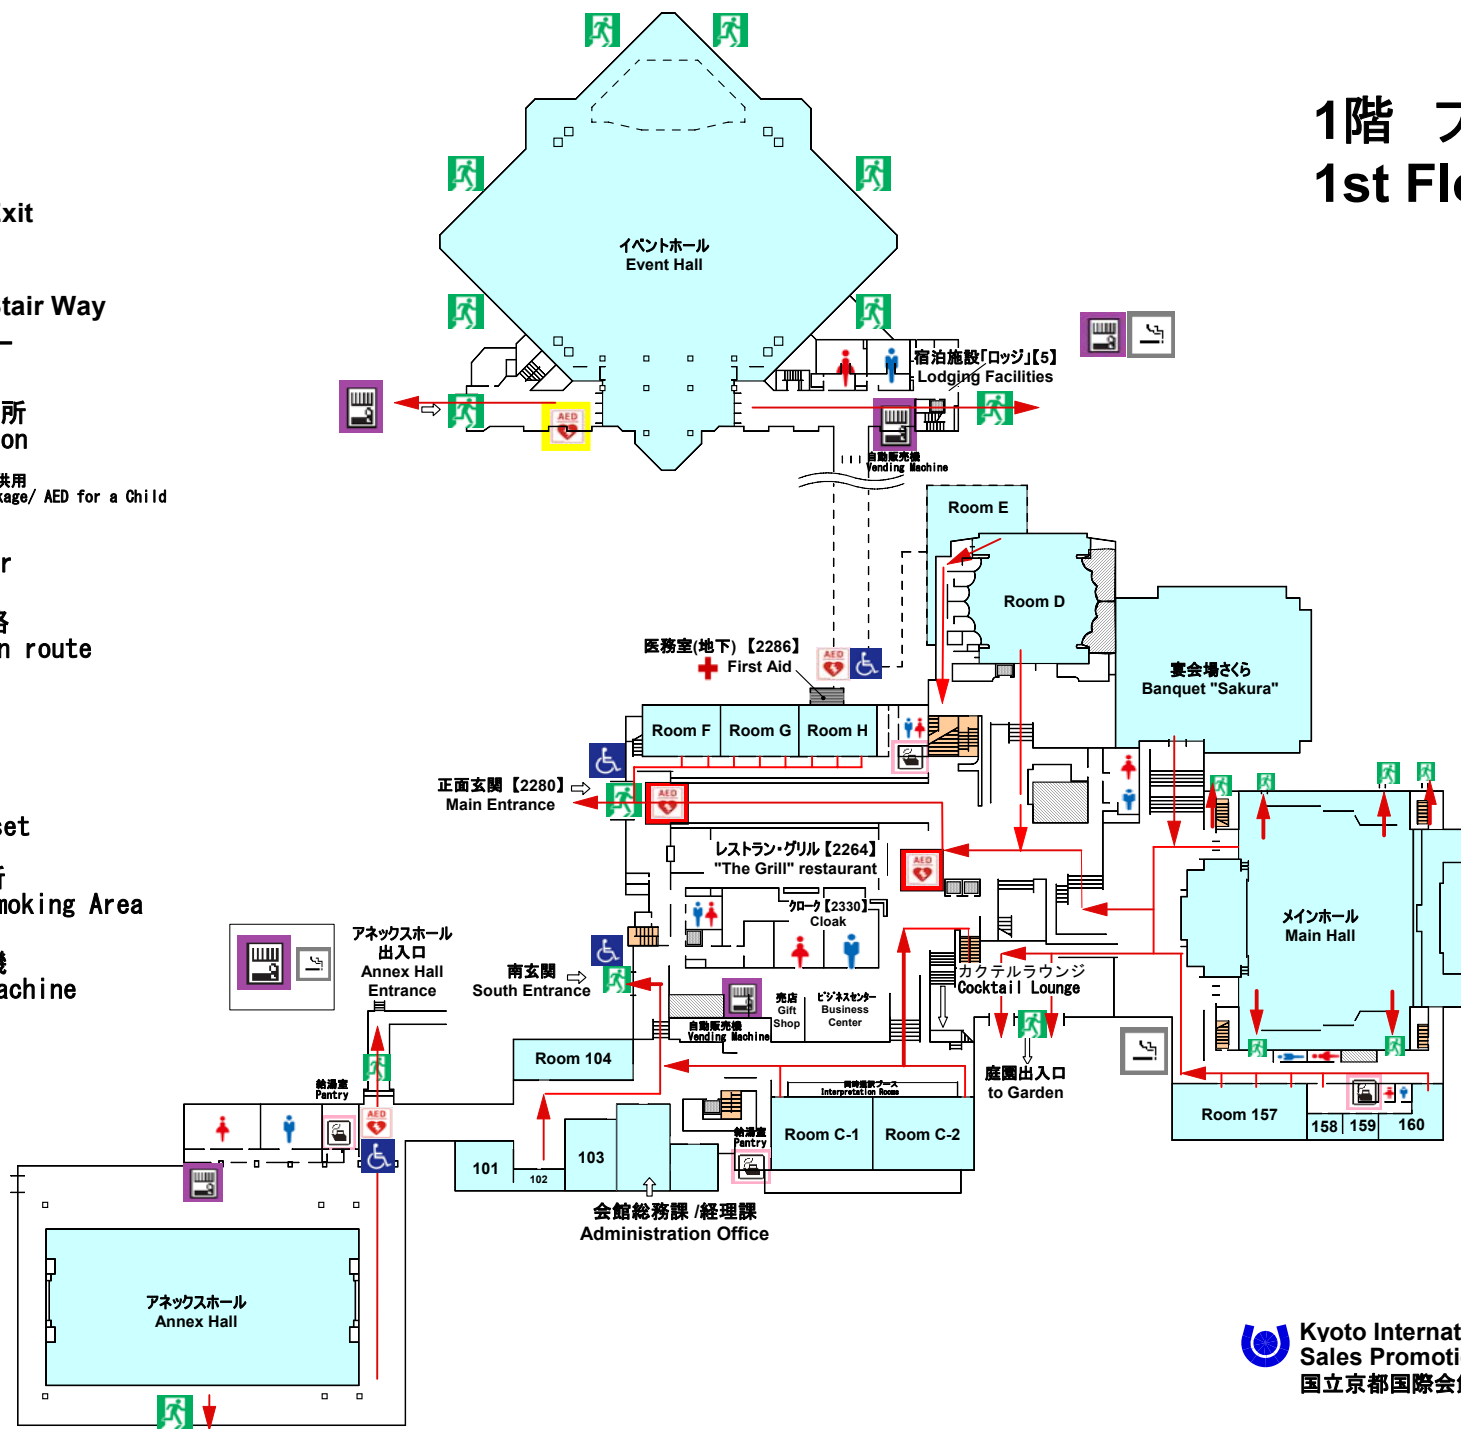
xit

tair Way

所
on

共用
kage/ AED for a Child

r

路
n route

set

所
moking Area

機
achine

1階
1st Fl

イベントホール
Event Hall

宿泊施設「ロッジ」[5]
Lodging Facilities

自動販売機
Vending Machine

AED

Room E

Room D

宴会場さくら
Banquet "Sakura"

医務室(地下) 【2286】
First Aid

Room F
Room G
Room H

正面玄関 【2280】
Main Entrance

レストラン・グリル【2264】
"The Grill" restaurant

クローク【2330】
Cloak

メインホール
Main Hall

アネックスホール
出入口
Annex Hall
Entrance

南玄関
South Entrance

売店
Gift
Shop

ビジネスセンター
Business
Center

自動販売機
Vending Machine

カクテルラウンジ
Cocktail Lounge

庭園出入口
to Garden

Room 104

給湯室
Pantry

同時通訳ブース
Interpretation Room

給湯室
Pantry

Room C-1
Room C-2

Room 157
158
159
160

101
102
103

会館総務課 /経理課
Administration Office

アネックスホール
Annex Hall

Kyoto Internat
Sales Promoti
国立京都国際会